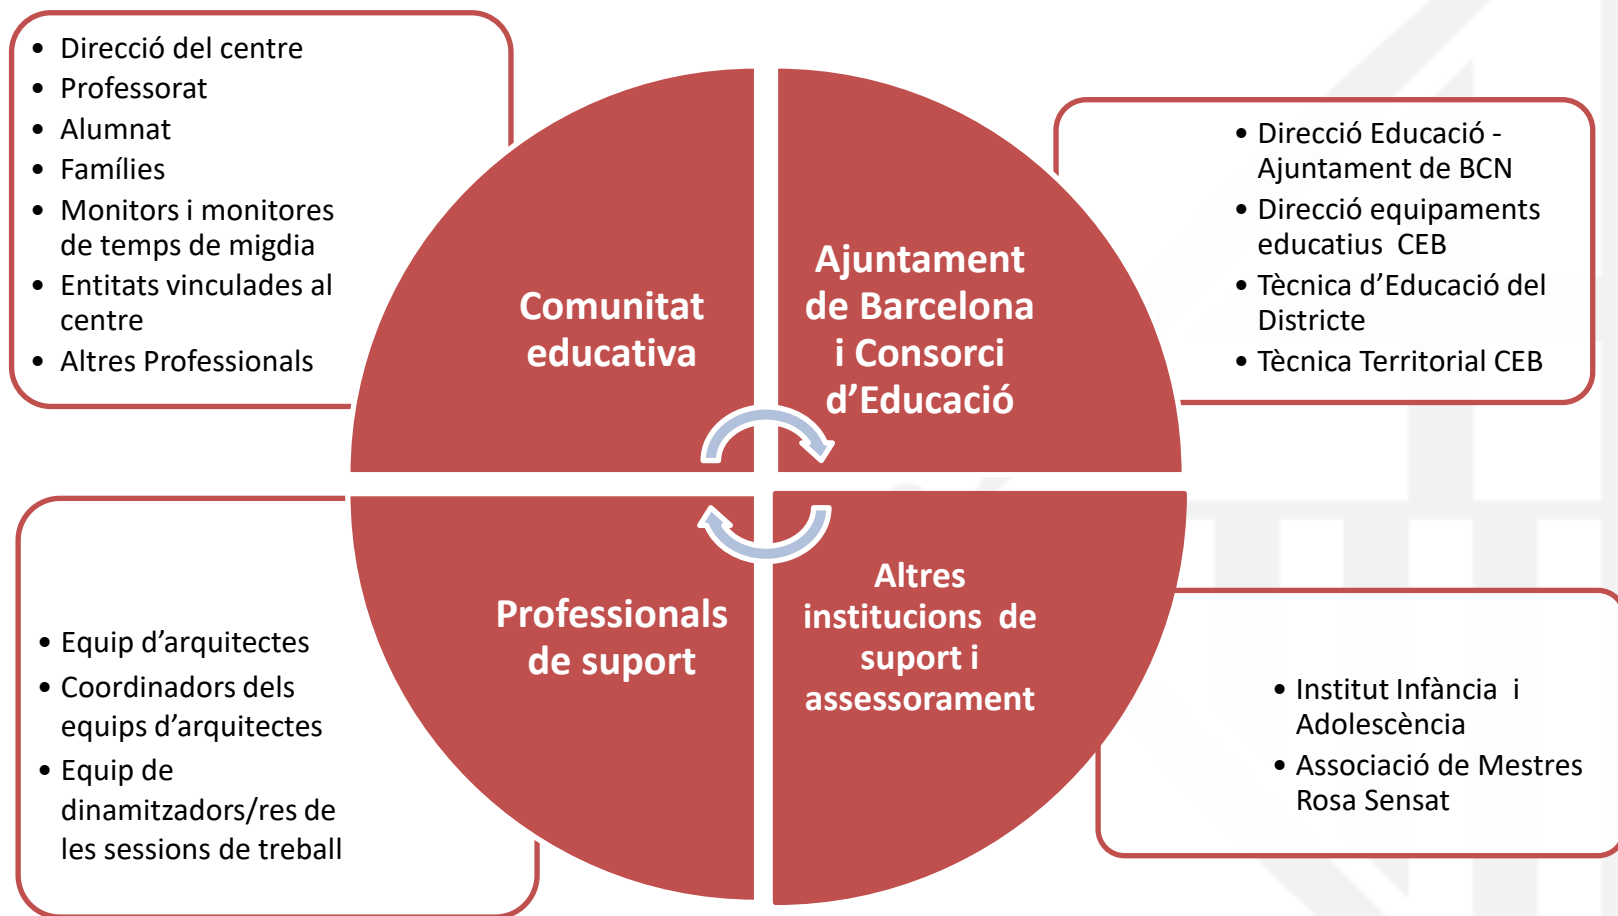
- Direcció del centre
- Professorat
- Alumnat
- Famílies
- Monitors i monitores de temps de migdia
- Entitats vinculades al centre
- Altres Professionals

Comunitat educativa

Ajuntament de Barcelona i Consorci d'Educació

- Direcció Educació - Ajuntament de BCN
- Direcció equipaments educatius CEB
- Tècnica d'Educació del Districte
- Tècnica Territorial CEB

Professionals de suport

Altres institucions de suport i assessorament

- Equip d'arquitectes
- Coordinadors dels equips d'arquitectes
- Equip de dinamitzadors/res de les sessions de treball

- Institut Infància i Adolescència
- Associació de Mestres Rosa Sensat